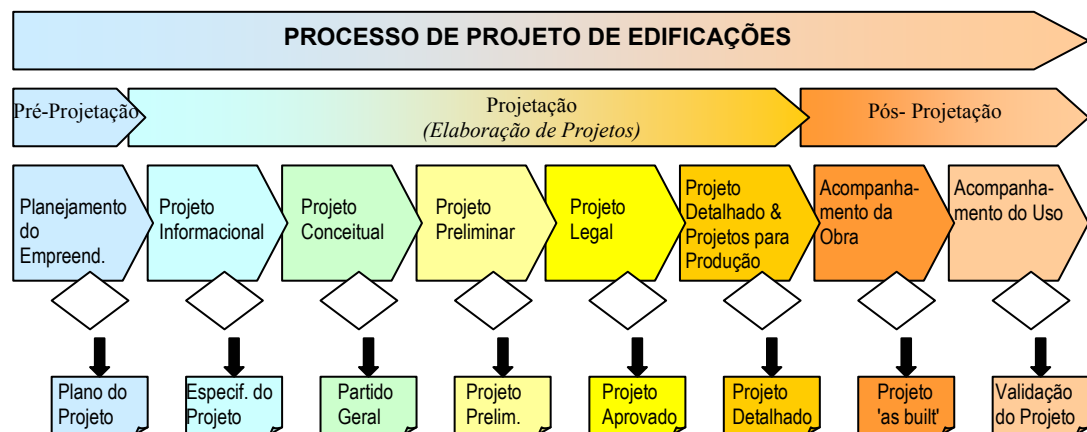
PROCESSO DE PROJETO DE EDIFICAÇÕES

Pré-Projetação

Projetação
(Elaboração de Projetos)

Pós- Projetação

Planejamento do Empreend.

Projeto Informacional

Projeto Conceitual

Projeto Preliminar

Projeto Legal

Projeto Detalhado & Projetos para Produção

Acompanhamento da Obra

Acompanhamento do Uso

Plano do Projeto

Especif. do Projeto

Partido Geral

Projeto Prelim.

Projeto Aprovado

Projeto Detalhado

Projeto 'as built'

Validação do Projeto